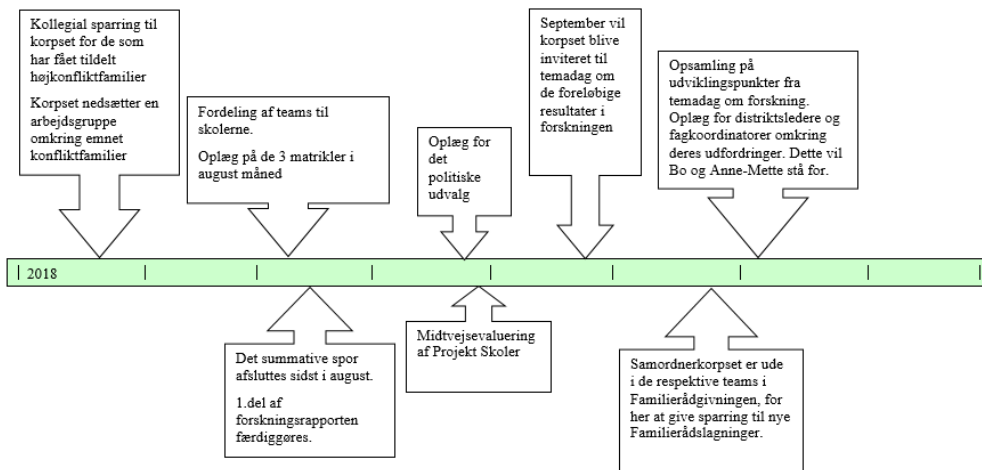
Kollegial sparring til korpset for de som har fået tildelt højkonfliktfamilier

Korpset nedsætter en arbejdsgruppe omkring emnet konfliktfamilier

Fordeling af teams til skolerne.

Oplæg på de 3 matrikler i august måned

Oplæg for det politiske udvalg

September vil korpset blive inviteret til temadag om de foreløbige resultater i forskningen

Opsamling på udviklingspunkter fra temadag om forskning. Oplæg for distriktsledere og fagkoordinatorer omkring deres udfordringer. Dette vil Bo og Anne-Mette stå for.

2018

Det summative spor afsluttes sidst i august.

1.del af forskningsrapporten færdiggøres.

Midtvejsevaluering af Projekt Skoler

Samordnerkorpset er ude i de respektive teams i Familierådgivningen, for her at give sparring til nye Familierådslagninger.